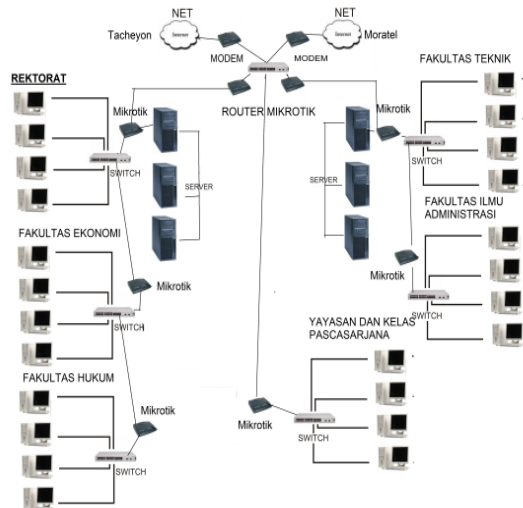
NET
Internet
Tacheyon
MODEM
NET
Internet
Moratel
MODEM
ROUTER MIKROTIK

REKTORAT
Mikrotik
SWITCH
SERVER

FAKULTAS TEKNIK
Mikrotik
SWITCH
SERVER

FAKULTAS ILMU ADMINISTRASI
Mikrotik
SWITCH

FAKULTAS EKONOMI
Mikrotik
SWITCH

YAYASAN DAN KELAS PASCASARJANA
Mikrotik
SWITCH

FAKULTAS HUKUM
Mikrotik
SWITCH